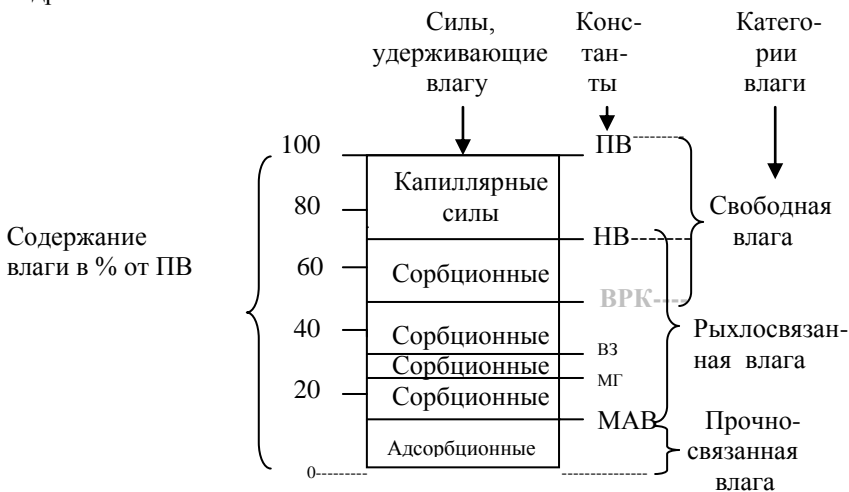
Силы, удерживающие влагу

Константы

Категории влаги

100

80

60

40

20

0

Содержание влаги в % от ПВ

Капиллярные силы

Сорбционные

Сорбционные

Сорбционные

Сорбционные

Адсорбционные

ПВ

НВ

ВРК

ВЗ

МГ

МАВ

Свободная влага

Рыхлосвязанная влага

Прочносвязанная влага